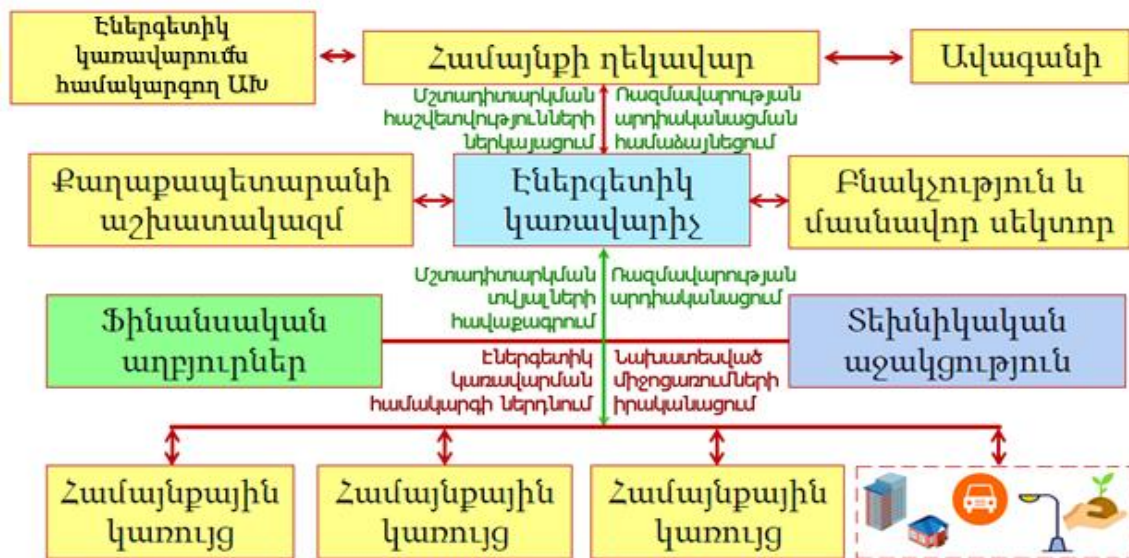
Էներգետիկ կառավարումը համակարգող ԱԽ

Համայնքի ղեկավար

Ավագանի

Մշտադիտարկման հաշվետվությունների ներկայացում

Ռազմավարության արդիականացման համաձայնեցում

Քաղաքապետարանի աշխատակազմ

Էներգետիկ կառավարիչ

Բնակչություն և մասնավոր սեկտոր

Մշտադիտարկման տվյալների հավաքագրում

Ռազմավարության արդիականացում

Ֆինանսական աղբյուրներ

Տեխնիկական աջակցություն

Էներգետիկ կառավարման համակարգի ներդնում

Նախատեսված միջոցառումների իրականացում

Համայնքային կառույց

Համայնքային կառույց

Համայնքային կառույց